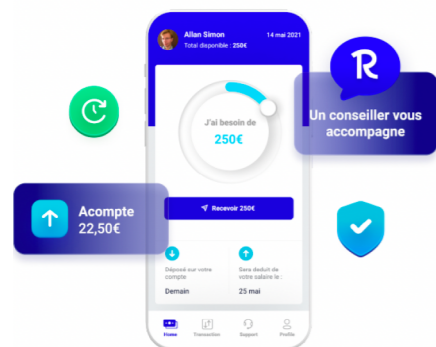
Allan Simon
14 mai 2021
Total disponible : 250€

J'ai besoin de
250€

Recevoir 250€

Déposé sur votre compte
Demain

Sera déduit de votre salaire le :
25 mai

Accueil
Transaction
Support
Profile

R
Un conseiller vous accompagne

Acompte
22,50€